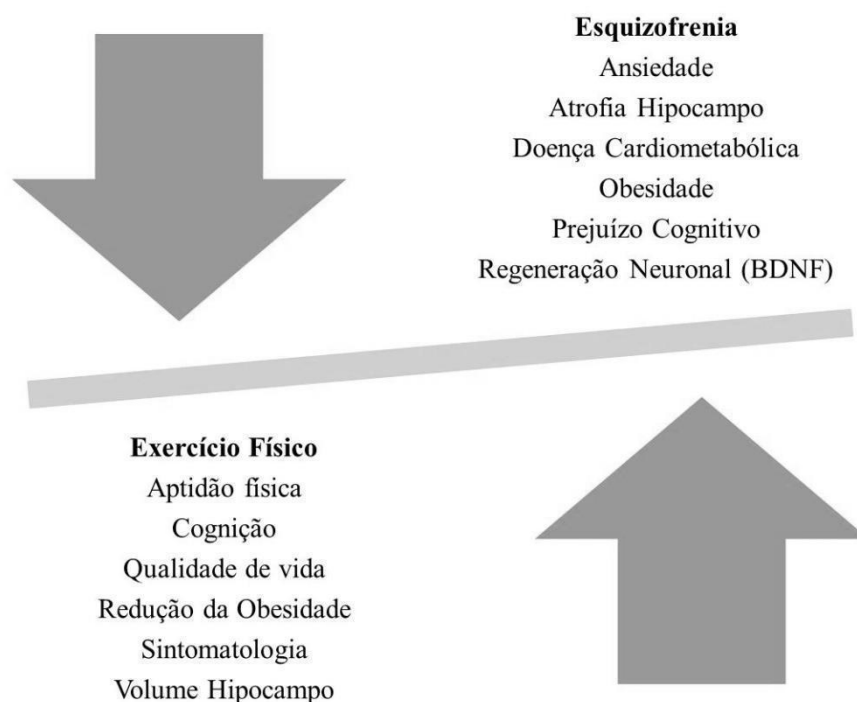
**Esquizofrenia**
Ansiedade
Atrofia Hipocampo
Doença Cardiometabólica
Obesidade
Prejuízo Cognitivo
Regeneração Neuronal (BDNF)

**Exercício Físico**
Aptidão física
Cognição
Qualidade de vida
Redução da Obesidade
Sintomatologia
Volume Hipocampo